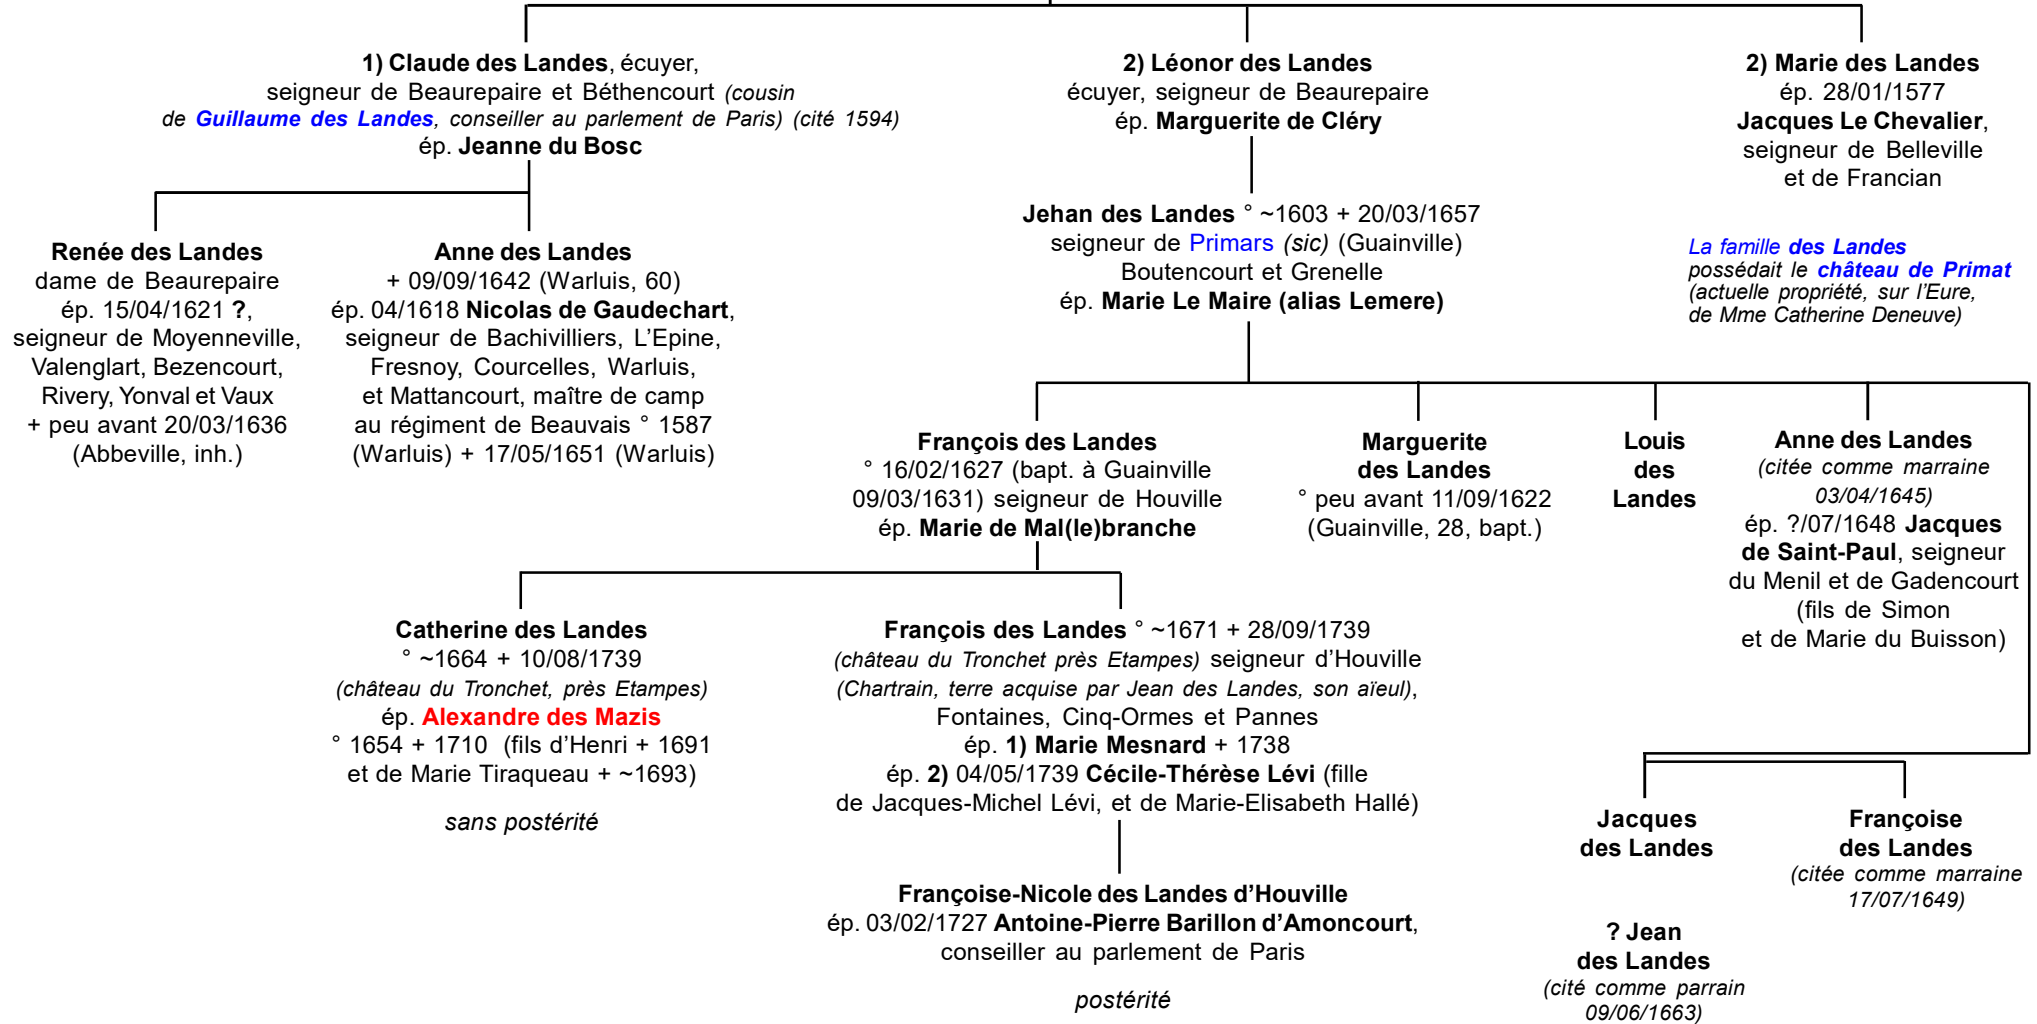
**1) Claude des Landes**, écuyer, seigneur de Beaurepaire et Béthencourt *(cousin de **Guillaume des Landes**, conseiller au parlement de Paris) (cité 1594)*
ép. **Jeanne du Bosc**

**2) Léonor des Landes**
écuyer, seigneur de Beaurepaire
ép. **Marguerite de Cléry**

**2) Marie des Landes**
ép. 28/01/1577
**Jacques Le Chevalier**, seigneur de Belleville et de Francian

**Renée des Landes**
dame de Beaurepaire
ép. 15/04/1621 **?**, seigneur de Moyenneville, Valenglart, Bezencourt, Rivery, Yonval et Vaux
+ peu avant 20/03/1636 (Abbeville, inh.)

**Anne des Landes**
+ 09/09/1642 (Warluis, 60)
ép. 04/1618 **Nicolas de Gaudechart**, seigneur de Bachivilliers, L'Epine, Fresnoy, Courcelles, Warluis, et Mattancourt, maître de camp au régiment de Beauvais ° 1587 (Warluis) + 17/05/1651 (Warluis)

**Jehan des Landes** ° ~1603 + 20/03/1657
seigneur de Primars *(sic)* (Guainville)
Boutencourt et Grenelle
ép. **Marie Le Maire (alias Lemere)**

*La famille des Landes possédait le **château de Primat** (actuelle propriété, sur l'Eure, de Mme Catherine Deneuve)*

**François des Landes**
° 16/02/1627 (bapt. à Guainville 09/03/1631) seigneur de Houville
ép. **Marie de Mal(le)branche**

**Marguerite des Landes**
° peu avant 11/09/1622 (Guainville, 28, bapt.)

**Louis des Landes**

**Anne des Landes**
*(citée comme marraine 03/04/1645)*
ép. ?/07/1648 **Jacques de Saint-Paul**, seigneur du Menil et de Gadencourt (fils de Simon et de Marie du Buisson)

**Catherine des Landes**
° ~1664 + 10/08/1739
*(château du Tronchet, près Etampes)*
ép. Alexandre des Mazis
° 1654 + 1710 (fils d'Henri + 1691 et de Marie Tiraqueau + ~1693)

*sans postérité*

**François des Landes** ° ~1671 + 28/09/1739
*(château du Tronchet près Etampes)* seigneur d'Houville *(Chartrain, terre acquise par Jean des Landes, son aïeul)*, Fontaines, Cinq-Ormes et Pannes
ép. **1) Marie Mesnard** + 1738
ép. **2)** 04/05/1739 **Cécile-Thérèse Lévi** (fille de Jacques-Michel Lévi, et de Marie-Elisabeth Hallé)

**Françoise-Nicole des Landes d'Houville**
ép. 03/02/1727 **Antoine-Pierre Barillon d'Amoncourt**, conseiller au parlement de Paris

*postérité*

**Jacques des Landes**

**Françoise des Landes**
*(citée comme marraine 17/07/1649)*

**? Jean des Landes**
*(cité comme parrain 09/06/1663)*